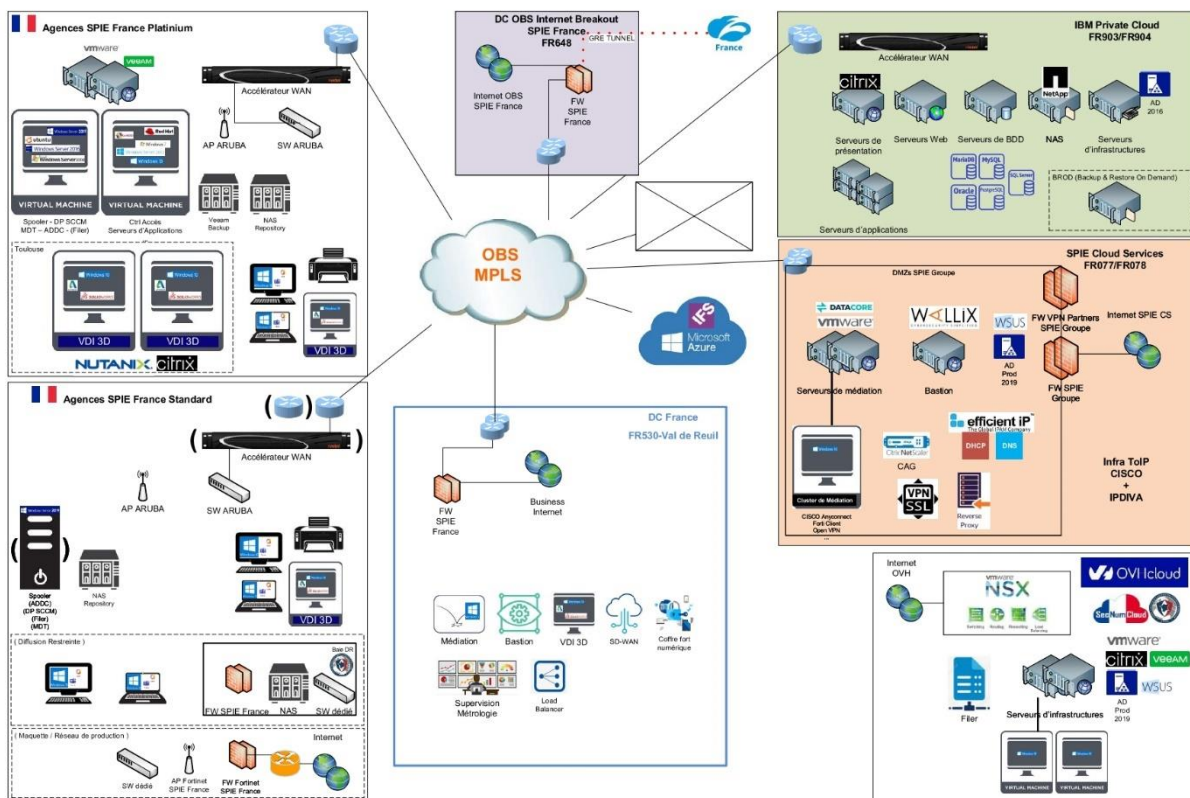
Agences SPIE France Platinium

vmware

VEEAM

Accélérateur WAN

AP ARUBA

SW ARUBA

VIRTUAL MACHINE

VIRTUAL MACHINE

Spooler - DP SCCM
MDT – ADDC - (Filer)

Ctrl Accès
Serveurs d'Applications

Veeam Backup

NAS Repository

Toulouse

VDI 3D

VDI 3D

VDI 3D

NUTANIX citrix

Agences SPIE France Standard

Accélérateur WAN

AP ARUBA

SW ARUBA

Spooler
(ADDC)
(DP SCCM)
(Filer)
(MDT)

NAS Repository

VDI 3D

( Diffusion Restreinte )

FW SPIE France

NAS

SW dédié

( Maquette / Réseau de production )

Internet

SW dédié

AP Fortinet SPIE France

FW Fortinet SPIE France

DC OBS Internet Breakout
SPIE France
FR648

GRE TUNNEL

Zscaler
France

Internet OBS SPIE France

FW SPIE France

OBS MPLS

Microsoft Azure

DC France
FR530-Val de Reuil

FW SPIE France

Business Internet

Médiation

Bastion

VDI 3D

SD-WAN

Coffre fort numérique

Supervision Métrologie

Load Balancer

IBM Private Cloud
FR903/FR904

Accélérateur WAN

citrix

NetApp

AD 2016

Serveurs de présentation

Serveurs Web

Serveurs de BDD

NAS

Serveurs d'infrastructures

MariaDB MySQL
Oracle PostgreSQL SQL Server

BROD (Backup & Restore On Demand)

Serveurs d'applications

SPIE Cloud Services
FR077/FR078

DMZs SPIE Groupe

DATACORE
vmware

WALLIX

WSUS

FW VPN Partners SPIE Groupe

Internet SPIE CS

AD Prod 2019

Serveurs de médiation

Bastion

FW SPIE Groupe

efficient iP

Citrix NetScaler
CAG

DHCP

DNS

Cluster de Médiation

VPN SSL

Reverse Proxy

CISCO Anyconnect
Forti Client
Open VPN

Infra ToIP
CISCO
+
IPDIVA

Internet OVH

vmware NSX

OVH cloud

SecNumCloud

vmware

citrix VEEAM

AD Prod 2019

WSUS

Filer

Serveurs d'infrastructures

VIRTUAL MACHINE

VIRTUAL MACHINE